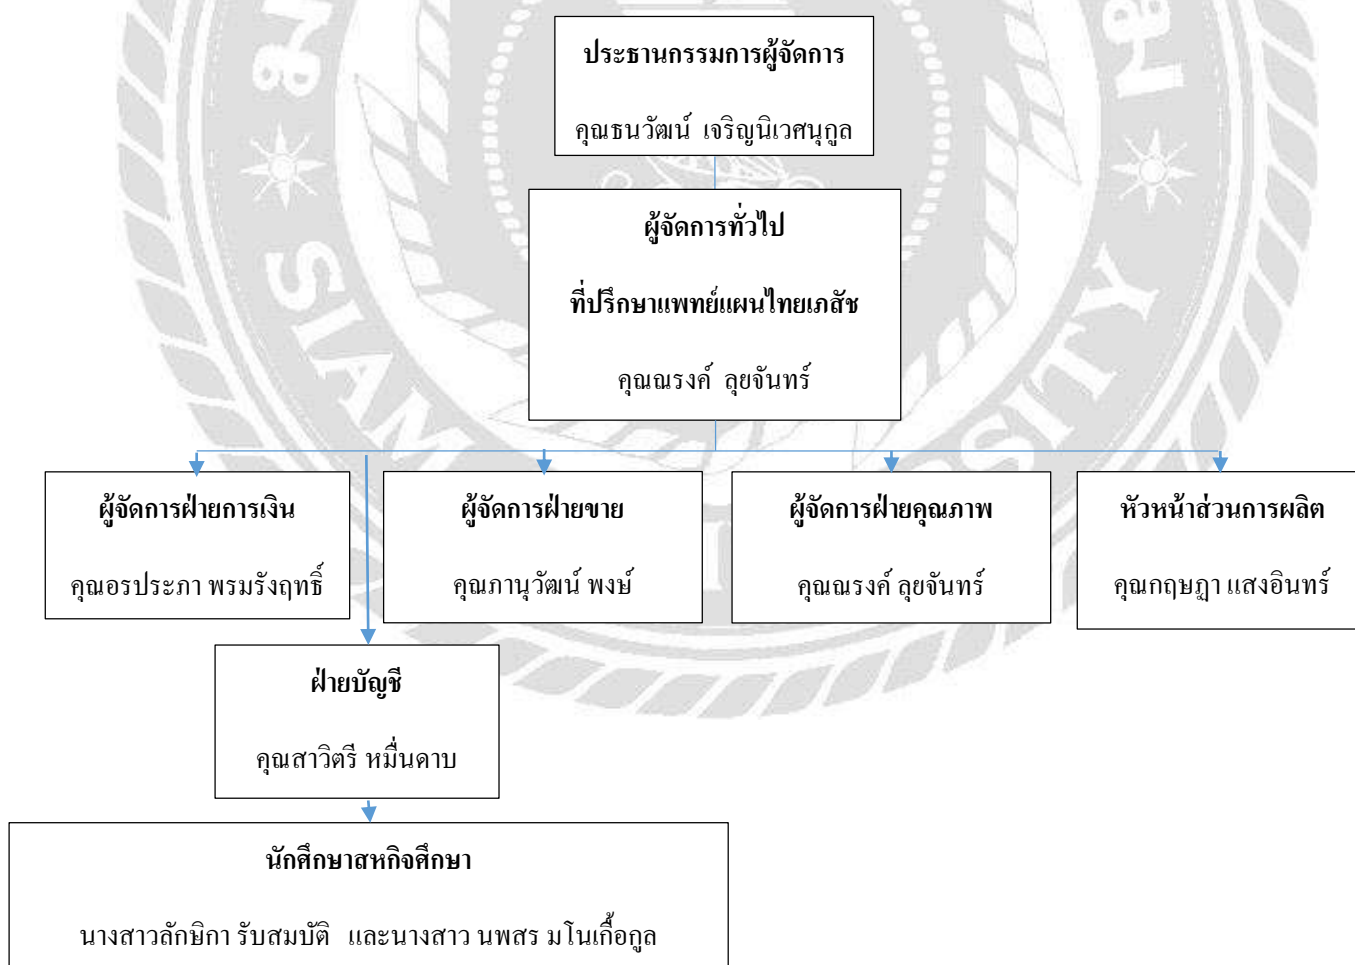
ประธานกรรมการผู้จัดการ

คุณธนวัฒน์ เจริญนิเวศนุกูล

ผู้จัดการทั่วไป

ที่ปรึกษาแพทย์แผนไทยเภสัช

คุณณรงค์ ลุยจันทร์

ผู้จัดการฝ่ายการเงิน

คุณอรประภา พรมรังฤทธิ์

ผู้จัดการฝ่ายขาย

คุณภานุวัฒน์ พงษ์

ผู้จัดการฝ่ายคุณภาพ

คุณณรงค์ ลุยจันทร์

หัวหน้าส่วนการผลิต

คุณกฤษฎา แสงอินทร์

ฝ่ายบัญชี

คุณสาวิตรี หมื่นดาบ

นักศึกษาสหกิจศึกษา

นางสาวลักษิกา รับสมบัติ และนางสาว นพสร มโนเกื้อกูล